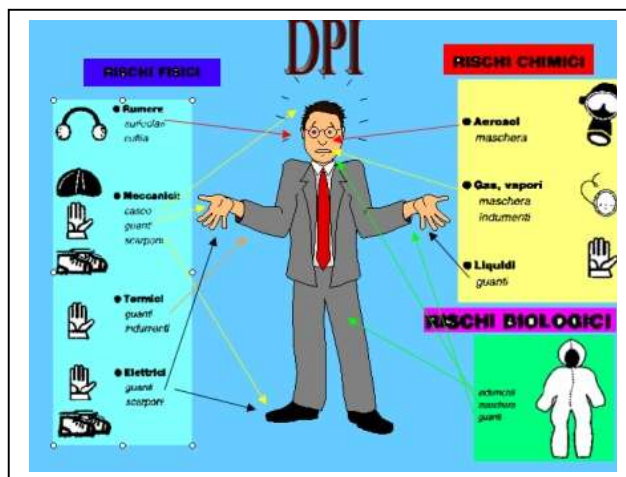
DPI

RISCHI FISICI

Rumore
auricolari
cuffia

Meccanici:
casco
guanti
scarponi

Termici
guanti
indumenti

Elettrici
guanti
scarponi

RISCHI CHIMICI

Aerosol
maschera

Gas, vapori
maschera
indumenti

Liquidi
guanti

RISCHI BIOLOGICI

indumenti
maschera
guanti